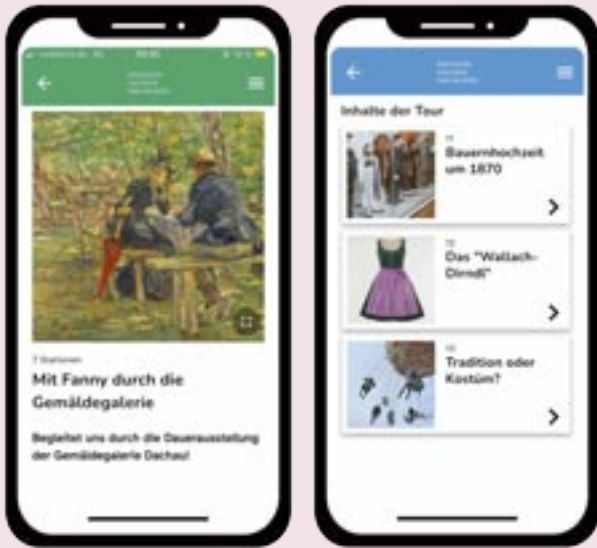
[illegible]

7 Stationen

Mit Fanny durch die Gemäldegalerie

Begleitet uns durch die Dauerausstellung der Gemäldegalerie Dachau!

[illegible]

Inhalte der Tour

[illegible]
Bauernhochzeit um 1870

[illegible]
Das "Wallach-Dirndl"

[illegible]
Tradition oder Kostüm?